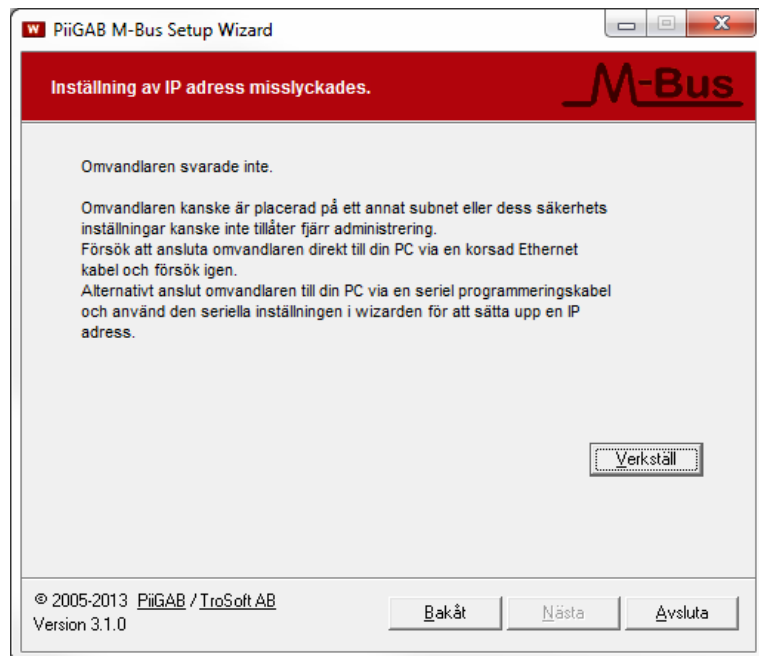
W PiiGAB M-Bus Setup Wizard

Inställning av IP adress misslyckades.

M-Bus

Omvandlaren svarade inte.

Omvandlaren kanske är placerad på ett annat subnet eller dess säkerhets inställningar kanske inte tillåter fjärr administrering.
Försök att ansluta omvandlaren direkt till din PC via en korsad Ethernet kabel och försök igen.
Alternativt anslut omvandlaren till din PC via en seriel programmeringskabel och använd den seriella inställningen i wizarden för att sätta upp en IP adress.

Verkställ

© 2005-2013 PiiGAB / TroSoft AB
Version 3.1.0

Bakåt

Nästa

Avsluta